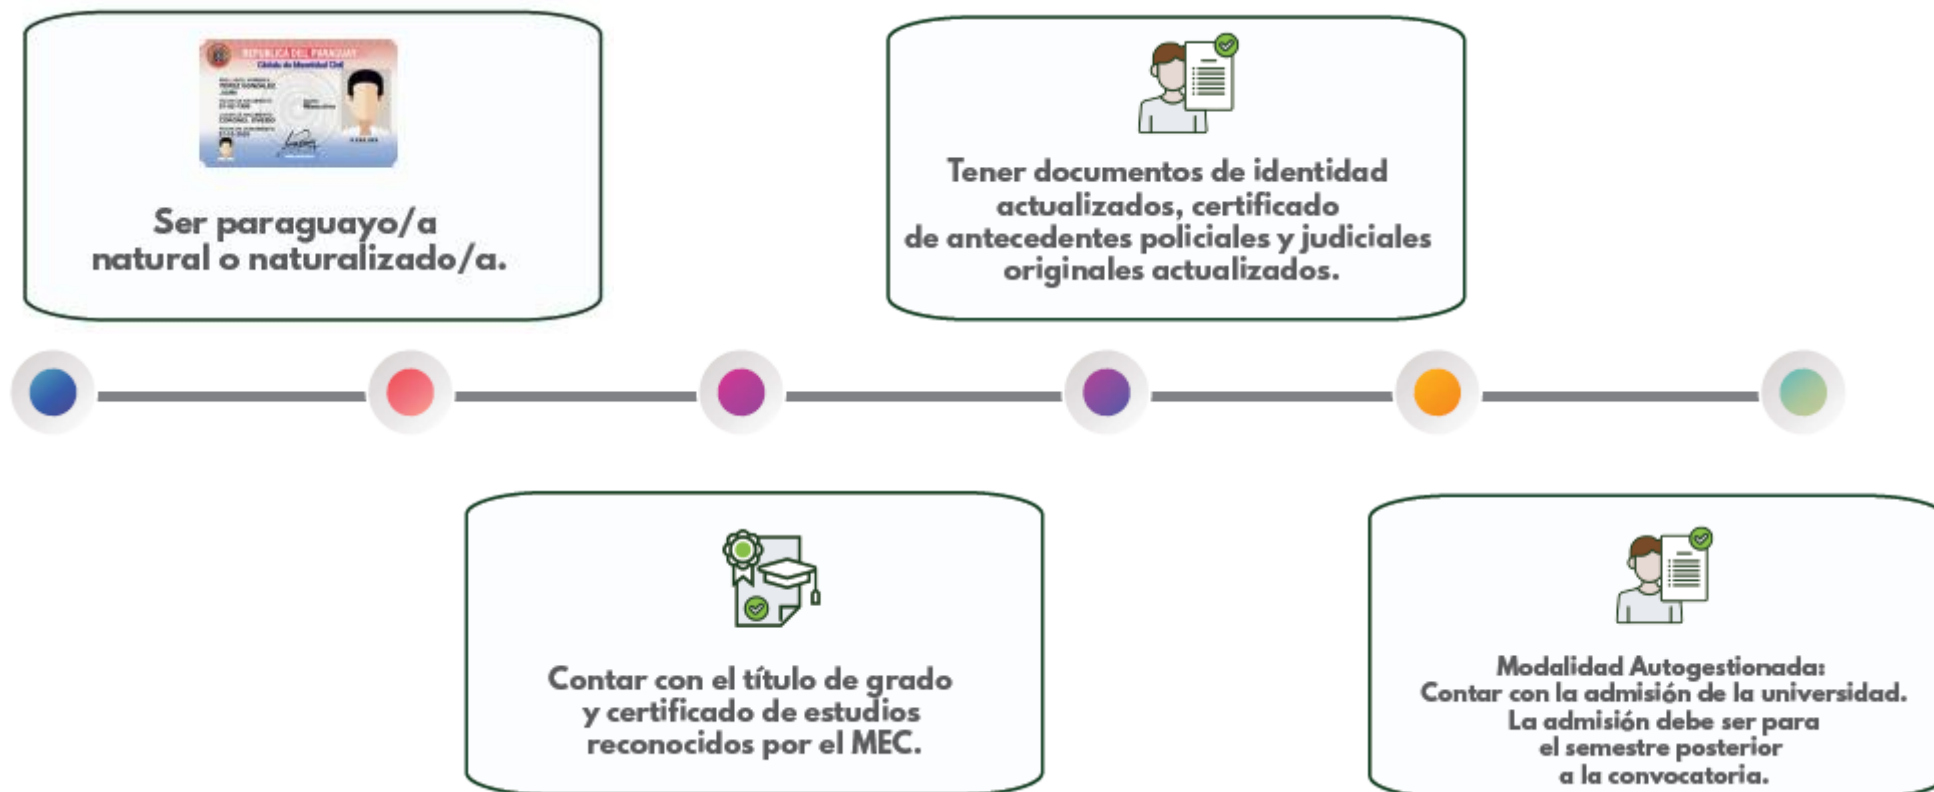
REPUBLICA DEL PARAGUAY
Cédula de Identidad Civil

Ser paraguayo/a natural o naturalizado/a.

Tener documentos de identidad actualizados, certificado de antecedentes policiales y judiciales originales actualizados.

Contar con el título de grado y certificado de estudios reconocidos por el MEC.

Modalidad Autogestionada: Contar con la admisión de la universidad. La admisión debe ser para el semestre posterior a la convocatoria.